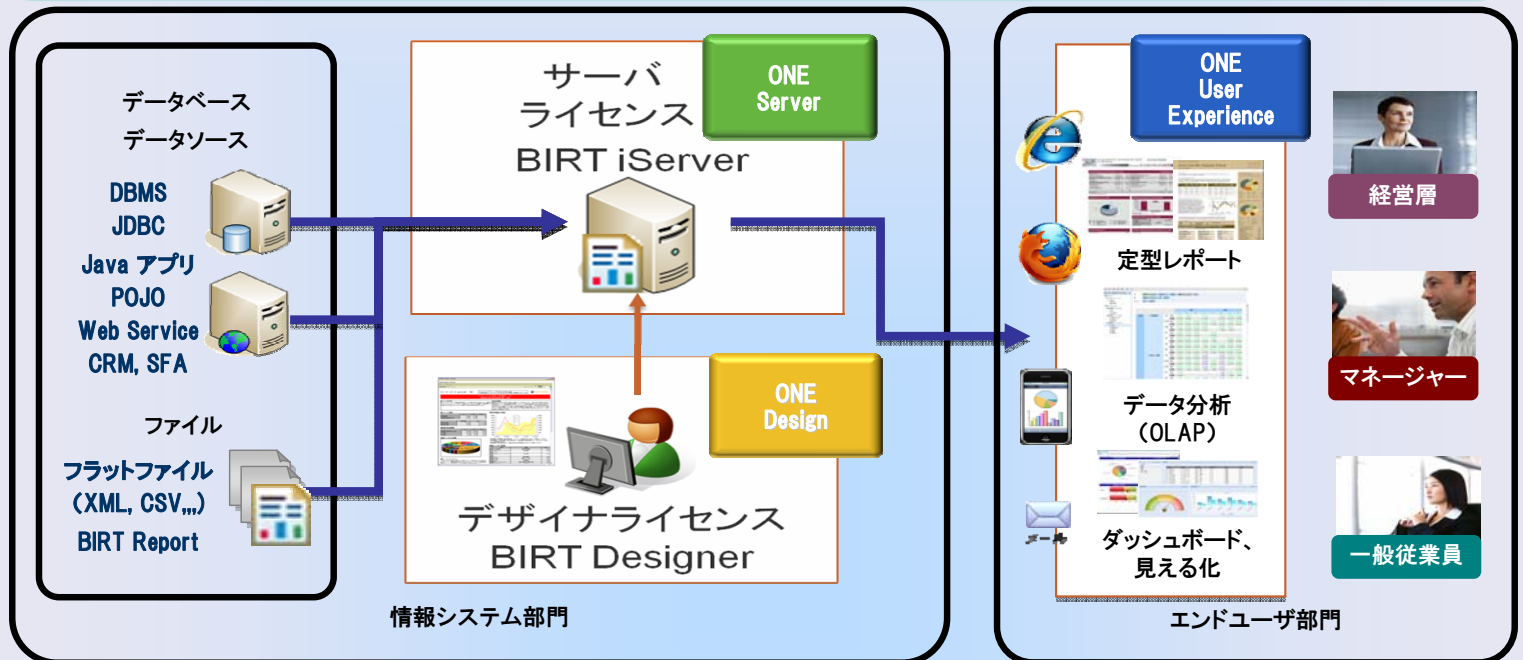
データベース
データソース

DBMS
JDBC
Java アプリ
POJO
Web Service
CRM, SFA

ファイル

フラットファイル
（XML, CSV,,,）
BIRT Report

サーバ
ライセンス
BIRT iServer

ONE
Server

ONE
Design

デザイナライセンス
BIRT Designer

情報システム部門

ONE
User
Experience

定型レポート

データ分析
（OLAP）

ダッシュボード、
見える化

メール

経営層

マネージャー

一般従業員

エンドユーザ部門